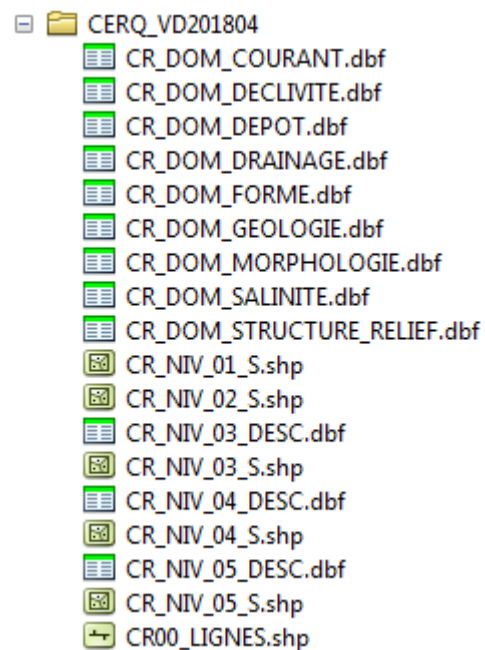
CERQ_VD201804
CR_DOM_COURANT.dbf
CR_DOM_DECLIVITE.dbf
CR_DOM_DEPOT.dbf
CR_DOM_DRAINAGE.dbf
CR_DOM_FORME.dbf
CR_DOM_GEOLOGIE.dbf
CR_DOM_MORPHOLOGIE.dbf
CR_DOM_SALINITE.dbf
CR_DOM_STRUCTURE_RELIEF.dbf
CR_NIV_01_S.shp
CR_NIV_02_S.shp
CR_NIV_03_DESC.dbf
CR_NIV_03_S.shp
CR_NIV_04_DESC.dbf
CR_NIV_04_S.shp
CR_NIV_05_DESC.dbf
CR_NIV_05_S.shp
CR00_LIGNES.shp